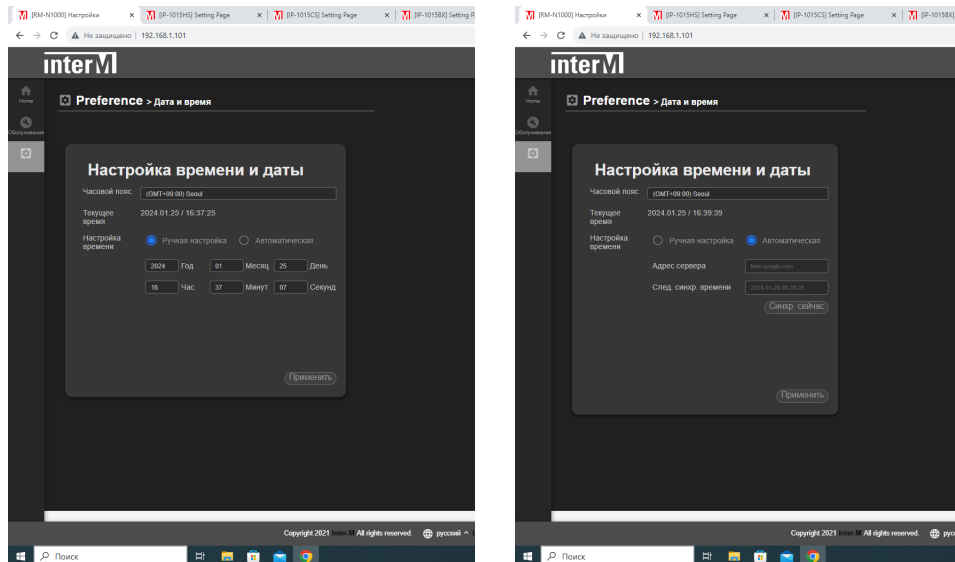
[RM-N1000] Настройки × [IP-1015HS] Setting Page × [IP-1015CS] Setting Page × [IP-1015BX] Setting P

Не защищено | 192.168.1.101

interM

Home
Обслуживание

Preference > Дата и время

Настройка времени и даты

Часовой пояс (GMT+09:00) Seoul

Текущее время 2024.01.25 / 16:37:25

Настройка времени Ручная настройка Автоматическая

2024 Год 01 Месяц 25 День

16 Час 37 Минут 07 Секунд

Применить

Copyright 2021 InterM All rights reserved. русский

Поиск

[RM-N1000] Настройки × [IP-1015HS] Setting Page × [IP-1015CS] Setting Page × [IP-1015BX]

Не защищено | 192.168.1.101

interM

Home
Обслуживание

Preference > Дата и время

Настройка времени и даты

Часовой пояс (GMT+09:00) Seoul

Текущее время 2024.01.25 / 16:39:39

Настройка времени Ручная настройка Автоматическая

Адрес сервера time.google.com

След. синхр. времени 2024.01.26 06:39:39

Синхр. сейчас

Применить

Copyright 2021 InterM All rights reserved. русс

Поиск